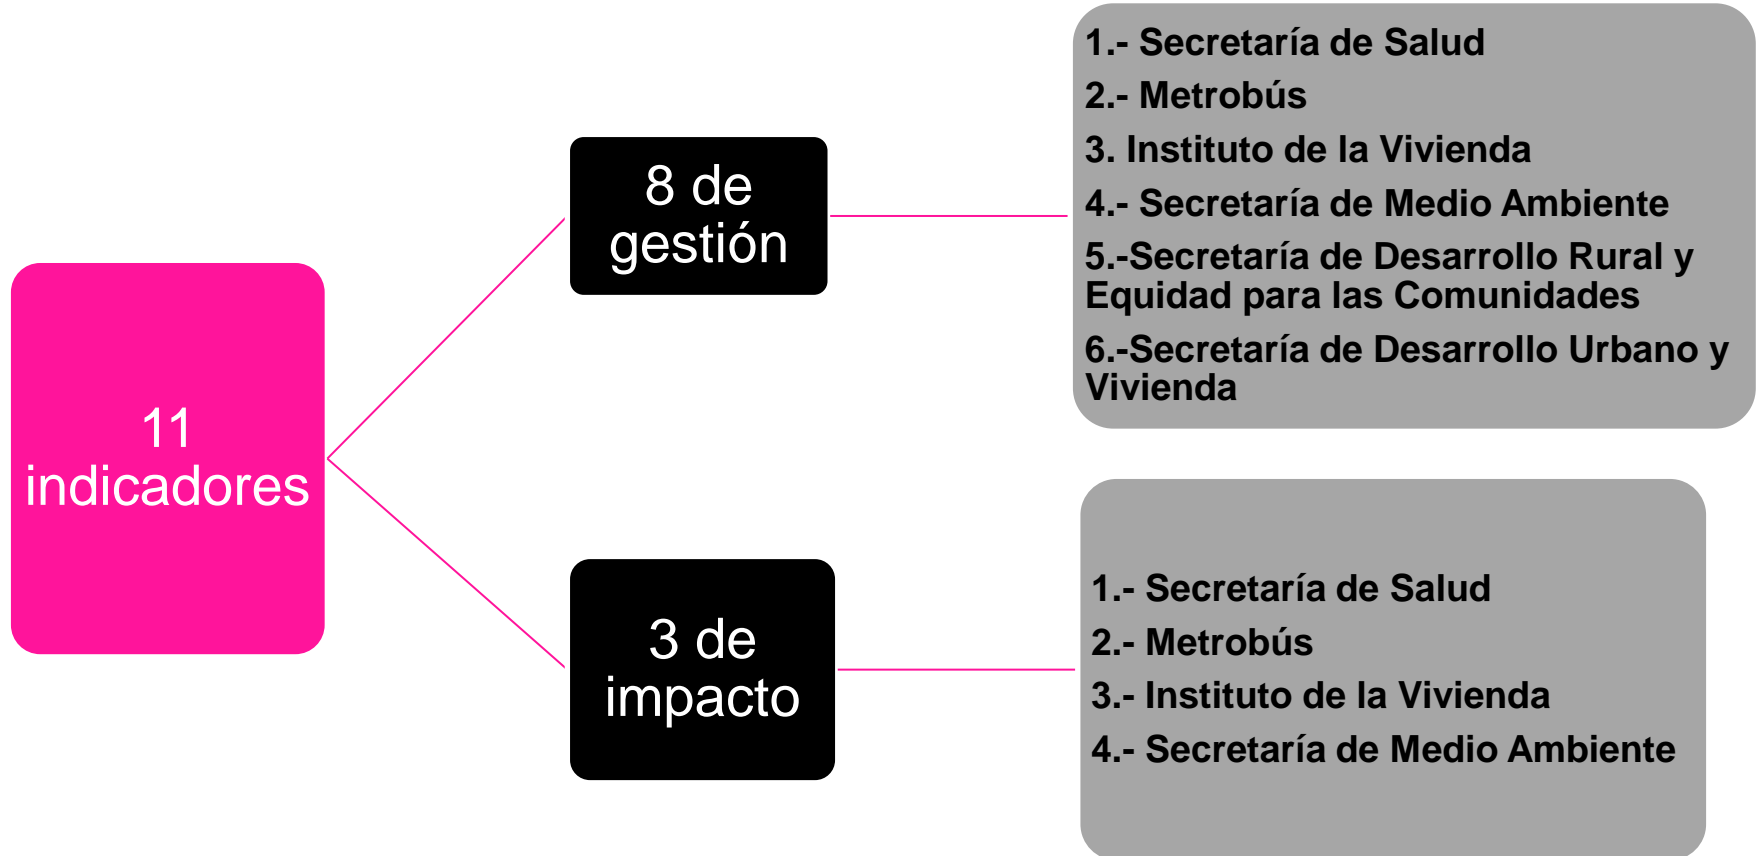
11 indicadores

8 de gestión

1.- Secretaría de Salud
2.- Metrobús
3. Instituto de la Vivienda
4.- Secretaría de Medio Ambiente
5.-Secretaría de Desarrollo Rural y Equidad para las Comunidades
6.-Secretaría de Desarrollo Urbano y Vivienda

3 de impacto

1.- Secretaría de Salud
2.- Metrobús
3.- Instituto de la Vivienda
4.- Secretaría de Medio Ambiente